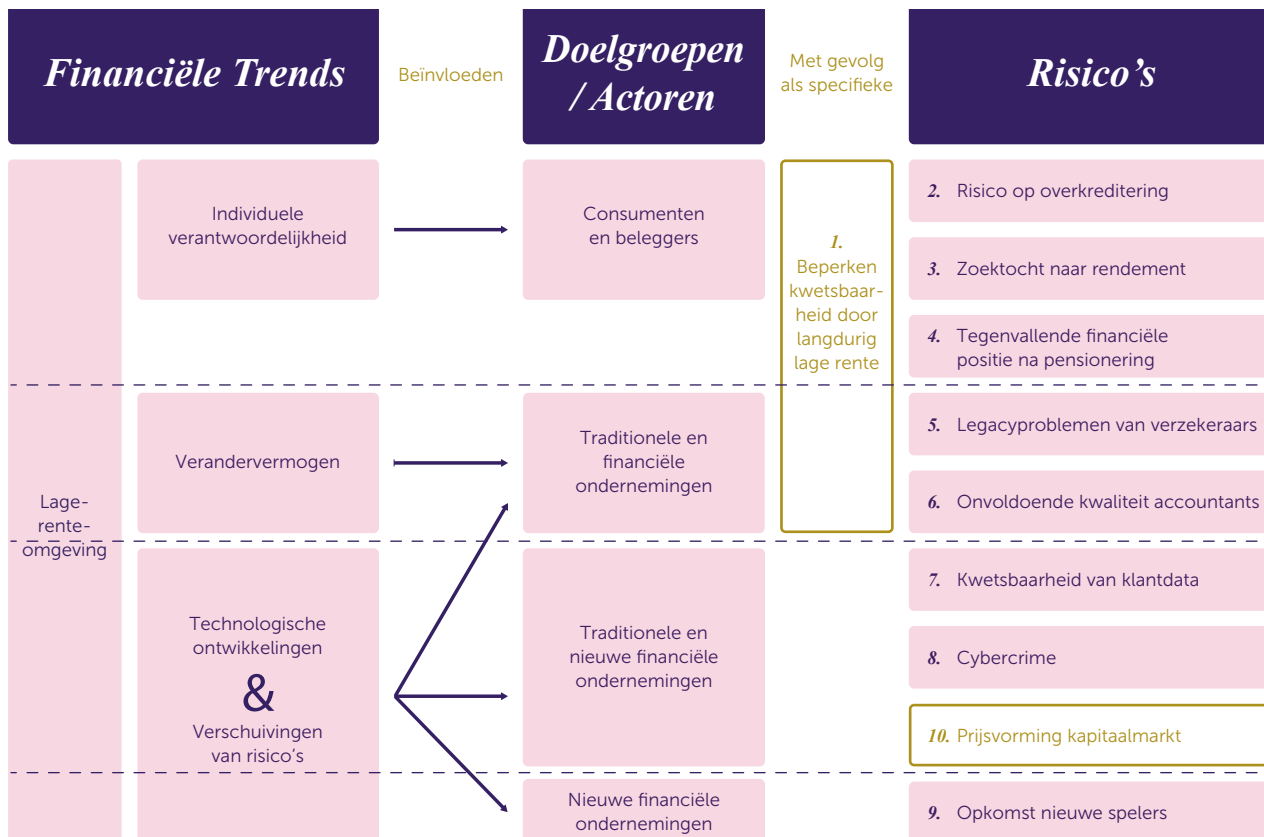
Financiële Trends

Beïnvloeden

Doelgroepen / Actoren

Met gevolg als specifieke

Risico's

Lage-rente-omgeving

Individuele verantwoordelijkheid

Consumenten en beleggers

1. Beperken kwetsbaarheid door langdurig lage rente

2. Risico op overkreditering

3. Zoektocht naar rendement

4. Tegenvallende financiële positie na pensionering

Verandervermogen

Traditionele en financiële ondernemingen

5. Legacyproblemen van verzekeraars

6. Onvoldoende kwaliteit accountants

Technologische ontwikkelingen & Verschuivingen van risico's

Traditionele en nieuwe financiële ondernemingen

7. Kwetsbaarheid van klantdata

8. Cybercrime

10. Prijsvorming kapitaalmarkt

Nieuwe financiële ondernemingen

9. Opkomst nieuwe spelers